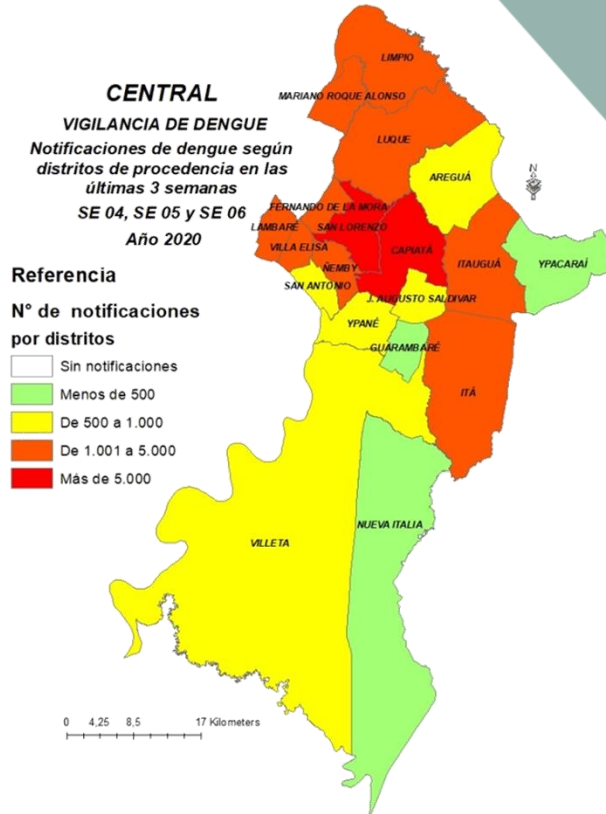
CENTRAL

VIGILANCIA DE DENGUE

Notificaciones de dengue según distritos de procedencia en las últimas 3 semanas

SE 04, SE 05 y SE 06

Año 2020

Referencia

N° de notificaciones por distritos

Sin notificaciones

Menos de 500

De 500 a 1.000

De 1.001 a 5.000

Más de 5.000

LIMPIO

MARIANO ROQUE ALONSO

LUQUE

AREGUÁ

FERNANDO DE LA MORA

LAMBARÉ

SAN LORENZO

CAPIATÁ

VILLA ELISA

ÑEMBY

ITAUGUÁ

YPACARAÍ

SAN ANTONIO

J. AUGUSTO SALDIVAR

YPANÉ

GUARAMBARÉ

ITÁ

VILLETA

NUEVA ITALIA

N

0 4,25 8,5 17 Kilometers